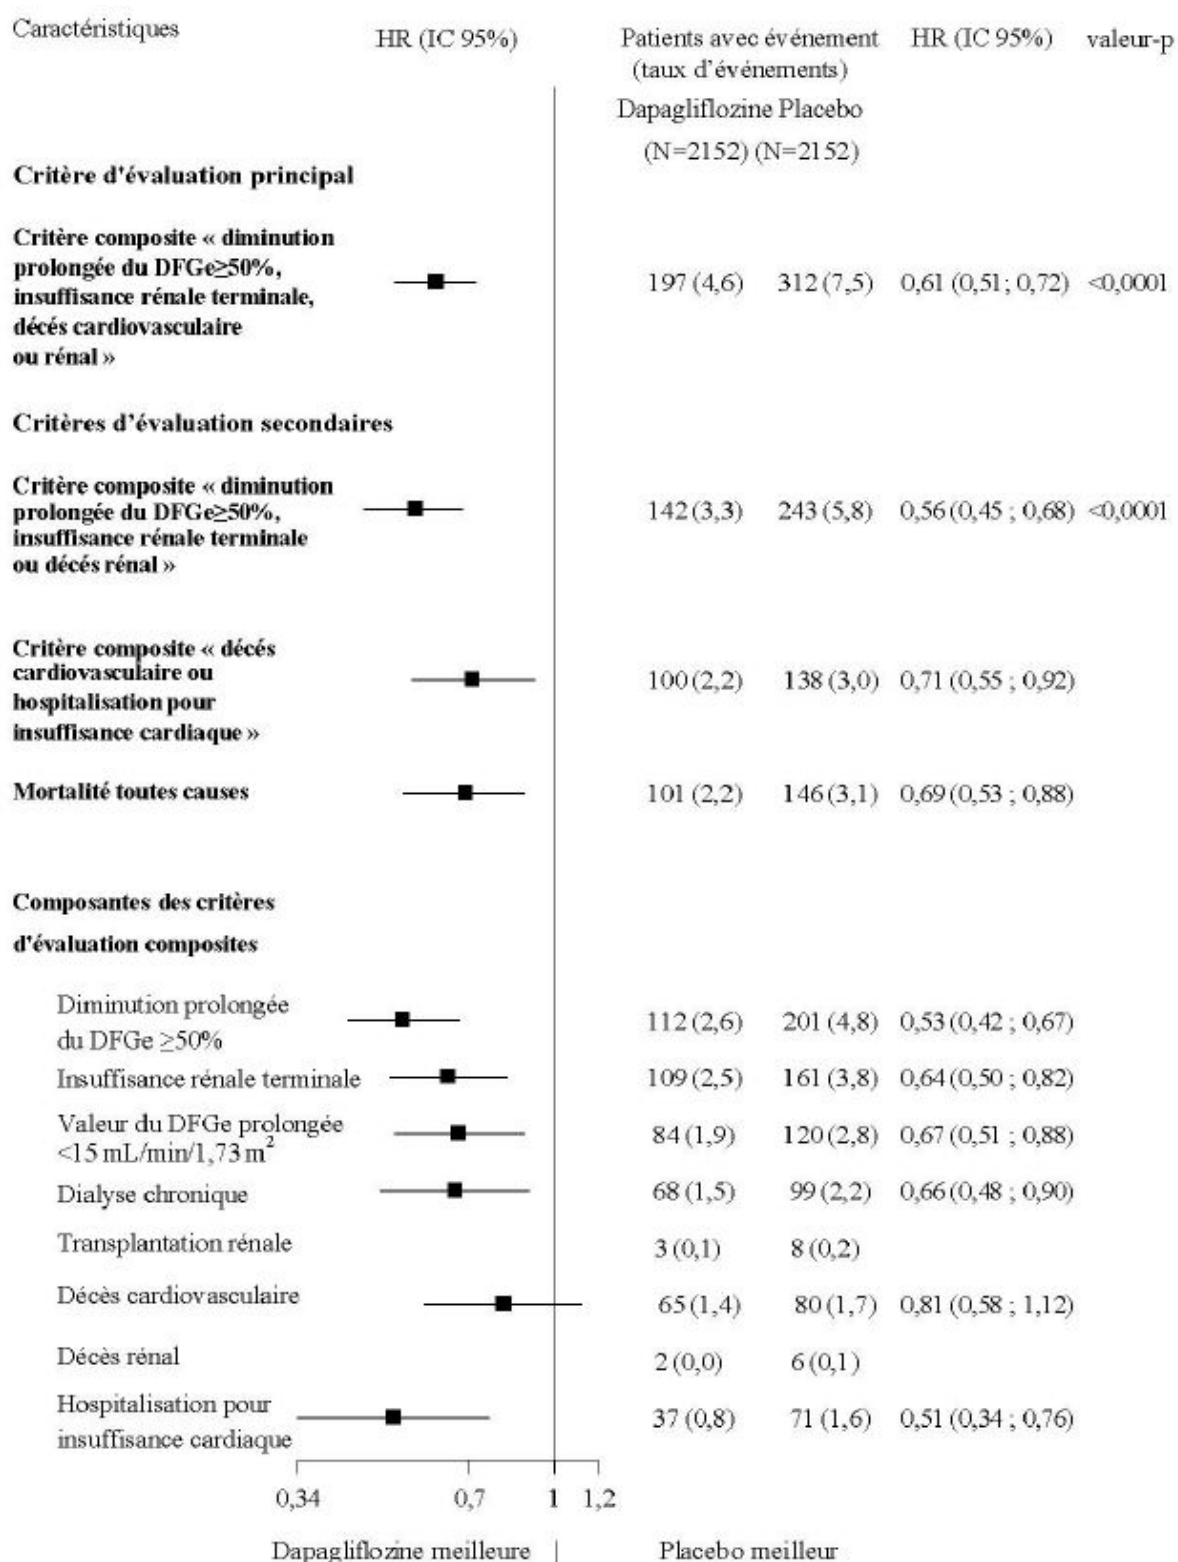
Caractéristiques HR (IC 95%) Patients avec événement (taux d'événements) HR (IC 95%) valeur-p

Dapagliflozine Placebo
(N=2152) (N=2152)

Critère d'évaluation principal

| Caractéristiques | Dapagliflozine (N=2152) | Placebo (N=2152) | HR (IC 95%) | valeur-p |
|---|---|---|---|---|
| Critère composite « diminution prolongée du DFGe≥50%, insuffisance rénale terminale, décés cardiovasculaire ou rénal » | 197 (4,6) | 312 (7,5) | 0,61 (0,51 ; 0,72) | <0,0001 |
| **Critères d'évaluation secondaires** | | | | |
| Critère composite « diminution prolongée du DFGe≥50%, insuffisance rénale terminale ou décés rénal » | 142 (3,3) | 243 (5,8) | 0,56 (0,45 ; 0,68) | <0,0001 |
| Critère composite « décés cardiovasculaire ou hospitalisation pour insuffisance cardiaque » | 100 (2,2) | 138 (3,0) | 0,71 (0,55 ; 0,92) | |
| Mortalité toutes causes | 101 (2,2) | 146 (3,1) | 0,69 (0,53 ; 0,88) | |
| **Composantes des critères d'évaluation composites** | | | | |
| Diminution prolongée du DFGe ≥50% | 112 (2,6) | 201 (4,8) | 0,53 (0,42 ; 0,67) | |
| Insuffisance rénale terminale | 109 (2,5) | 161 (3,8) | 0,64 (0,50 ; 0,82) | |
| Valeur du DFGe prolongée <15 mL/min/1,73 m$^2$ | 84 (1,9) | 120 (2,8) | 0,67 (0,51 ; 0,88) | |
| Dialyse chronique | 68 (1,5) | 99 (2,2) | 0,66 (0,48 ; 0,90) | |
| Transplantation rénale | 3 (0,1) | 8 (0,2) | | |
| Décès cardiovasculaire | 65 (1,4) | 80 (1,7) | 0,81 (0,58 ; 1,12) | |
| Décès rénal | 2 (0,0) | 6 (0,1) | | |
| Hospitalisation pour insuffisance cardiaque | 37 (0,8) | 71 (1,6) | 0,51 (0,34 ; 0,76) | |

0,34 0,7 1 1,2

Dapagliflozine meilleure Placebo meilleur